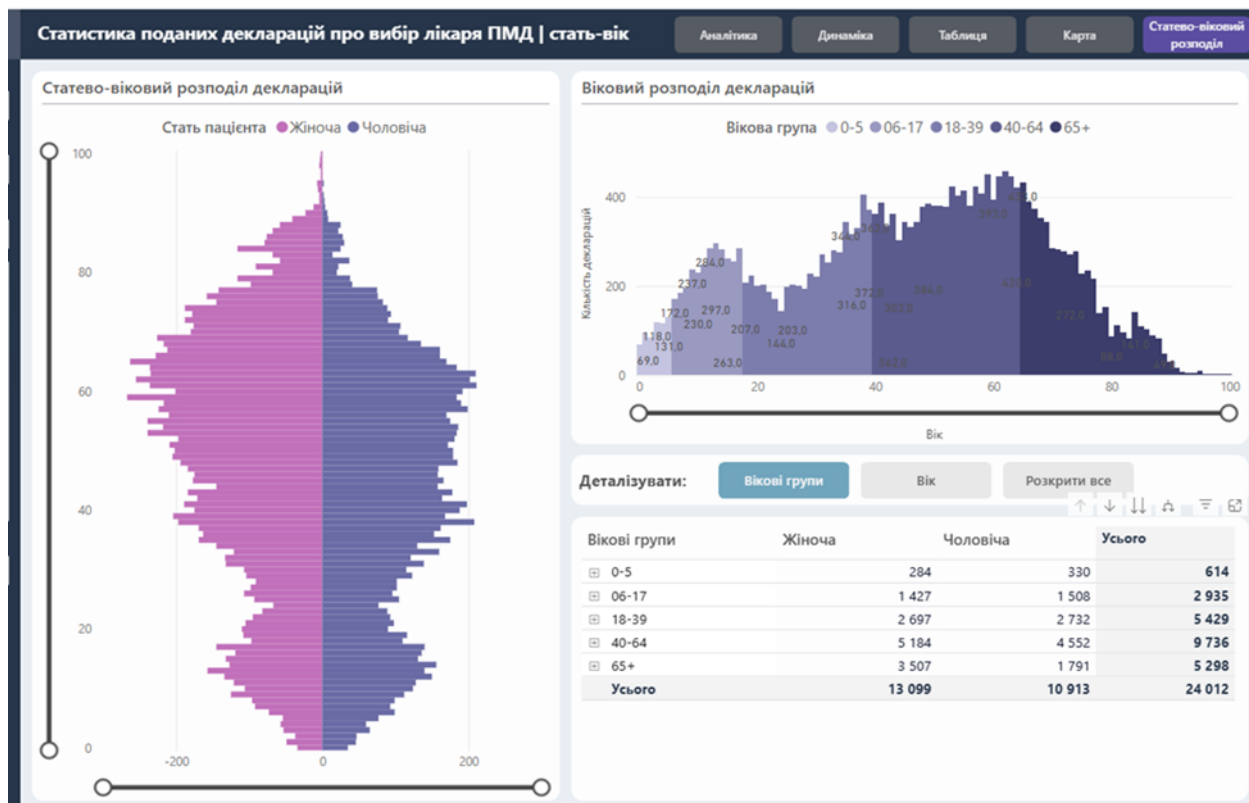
Статистика поданих декларацій про вибір лікаря ПМД | стать-вік

Аналітика Динаміка Таблиця Карта Статево-віковий розподіл

Статево-віковий розподіл декларацій

Стать пацієнта Жіноча Чоловіча

100
80
60
40
20
0
-200 0 200

Віковий розподіл декларацій

Вікова група 0-5 06-17 18-39 40-64 65+

Кількість декларацій
400
200
0

69,0 118,0 131,0 172,0 230,0 237,0 284,0 297,0 207,0 263,0 144,0 203,0 316,0 372,0 344,0 363,0 384,0 383,0 342,0 393,0 420,0 272,0 88,0

0 20 40 60 80 100
Вік

Деталізувати: Вікові групи Вік Розкрити все

| Вікові групи | Жіноча | Чоловіча | Усього |
|---|---|---|---|
| 0-5 | 284 | 330 | 614 |
| 06-17 | 1 427 | 1 508 | 2 935 |
| 18-39 | 2 697 | 2 732 | 5 429 |
| 40-64 | 5 184 | 4 552 | 9 736 |
| 65+ | 3 507 | 1 791 | 5 298 |
| Усього | 13 099 | 10 913 | 24 012 |